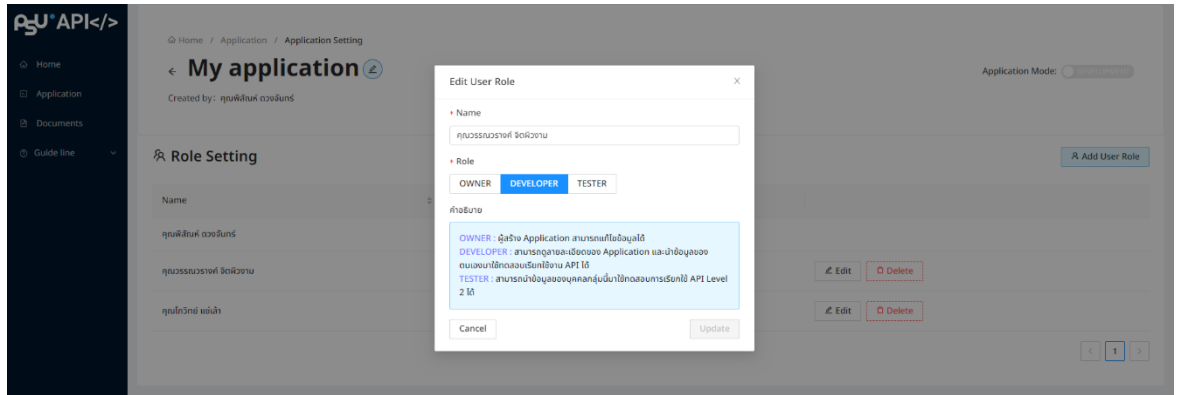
PSU API</>

Home
Application
Documents
Guide line

Home / Application / Application Setting

My application

Created by: คุณพิสันห์ ดวงจันทร์

Application Mode:

Role Setting

Add User Role

| Name |  |
|---|---|
| คุณพิสันห์ ดวงจันทร์ |  |
| คุณวรรณวรางค์ จิตผิวงาม | Edit Delete |
| คุณโกวิทย์ แซ่เล้า | Edit Delete |

1

Edit User Role

* Name

คุณวรรณวรางค์ จิตผิวงาม

* Role

OWNER DEVELOPER TESTER

คำอธิบาย

OWNER : ผู้สร้าง Application สามารถแก้ไขข้อมูลได้
DEVELOPER : สามารถดูรายละเอียดของ Application และนำข้อมูลของตนเองมาใช้ทดสอบเรียกใช้งาน API ได้
TESTER : สามารถนำข้อมูลของบุคคลกลุ่มนี้มาใช้ทดสอบการเรียกใช้ API Level 2 ได้

Cancel

Update